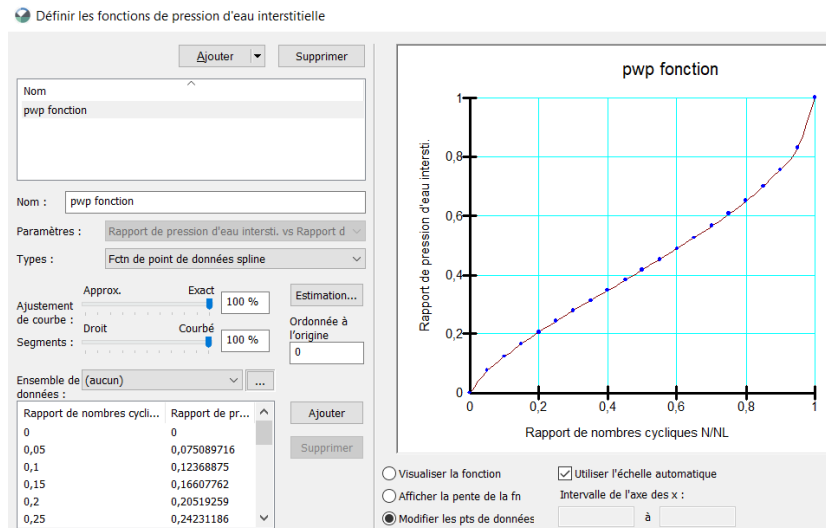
Définir les fonctions de pression d'eau interstitielle

Ajouter | Supprimer

Nom
pwp fonction

Nom : pwp fonction

Paramètres : Rapport de pression d'eau intersti. vs Rapport d

Types : Fctn de point de données spline

Ajustement de courbe : Approx. Exact 100 %

Estimation...

Segments : Droit Courbé 100 %

Ordonnée à l'origine
0

Ensemble de données : (aucun) ...

| Rapport de nombres cycli... | Rapport de pr... |
|---|---|
| 0 | 0 |
| 0,05 | 0,075089716 |
| 0,1 | 0,12368875 |
| 0,15 | 0,16607762 |
| 0,2 | 0,20519259 |
| 0,25 | 0,24231186 |

Ajouter
Supprimer

pwp fonction

Rapport de pression d'eau intersti.

1
0,8
0,6
0,4
0,2
0

0 0,2 0,4 0,6 0,8 1

Rapport de nombres cycliques N/NL

Visualiser la fonction
Afficher la pente de la fn
Modifier les pts de données

Utiliser l'échelle automatique
Intervalle de l'axe des x :
à